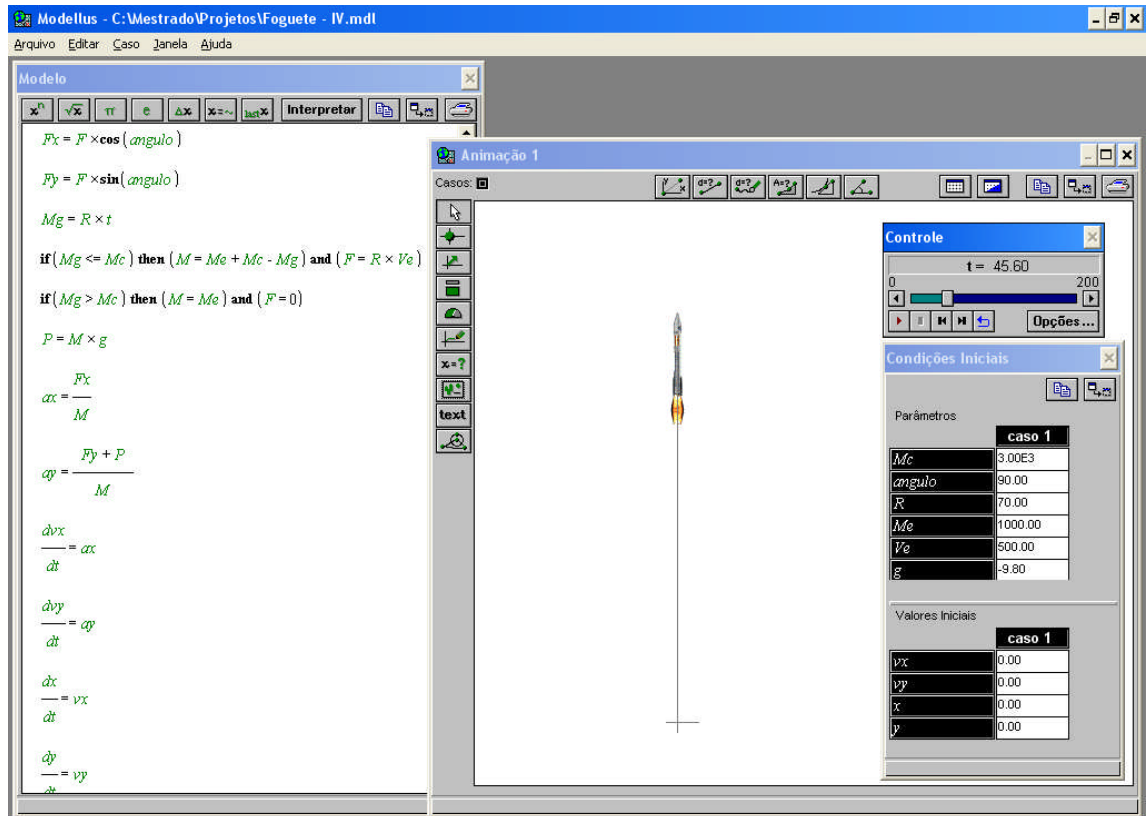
Modellus - C:\Mestrado\Projetos\Foguete - IV.mdl

Arquivo Editar Caso Janela Ajuda

Modelo

$x^n$ $\sqrt{x}$ $\pi$ e $\Delta x$ x=~ last x Interpretar

$Fx = F \times \cos(angulo)$

$Fy = F \times \sin(angulo)$

$Mg = R \times t$

if $(Mg <= Mc)$ then $(M = Me + Mc - Mg)$ and $(F = R \times Ve)$

if $(Mg > Mc)$ then $(M = Me)$ and $(F = 0)$

$P = M \times g$

$ax = \frac{Fx}{M}$

$ay = \frac{Fy + P}{M}$

$\frac{dvx}{dt} = ax$

$\frac{dvy}{dt} = ay$

$\frac{dx}{dt} = vx$

$\frac{dy}{dt} = vy$

Animação 1

Casos:

text

Controle

t = 45.60

0 200

Opções...

Condições Iniciais

Parâmetros

| | caso 1 |
|---|---|
| Mc | 3.00E3 |
| angulo | 90.00 |
| R | 70.00 |
| Me | 1000.00 |
| Ve | 500.00 |
| g | -9.80 |

Valores Iniciais

| | caso 1 |
|---|---|
| vx | 0.00 |
| vy | 0.00 |
| x | 0.00 |
| y | 0.00 |